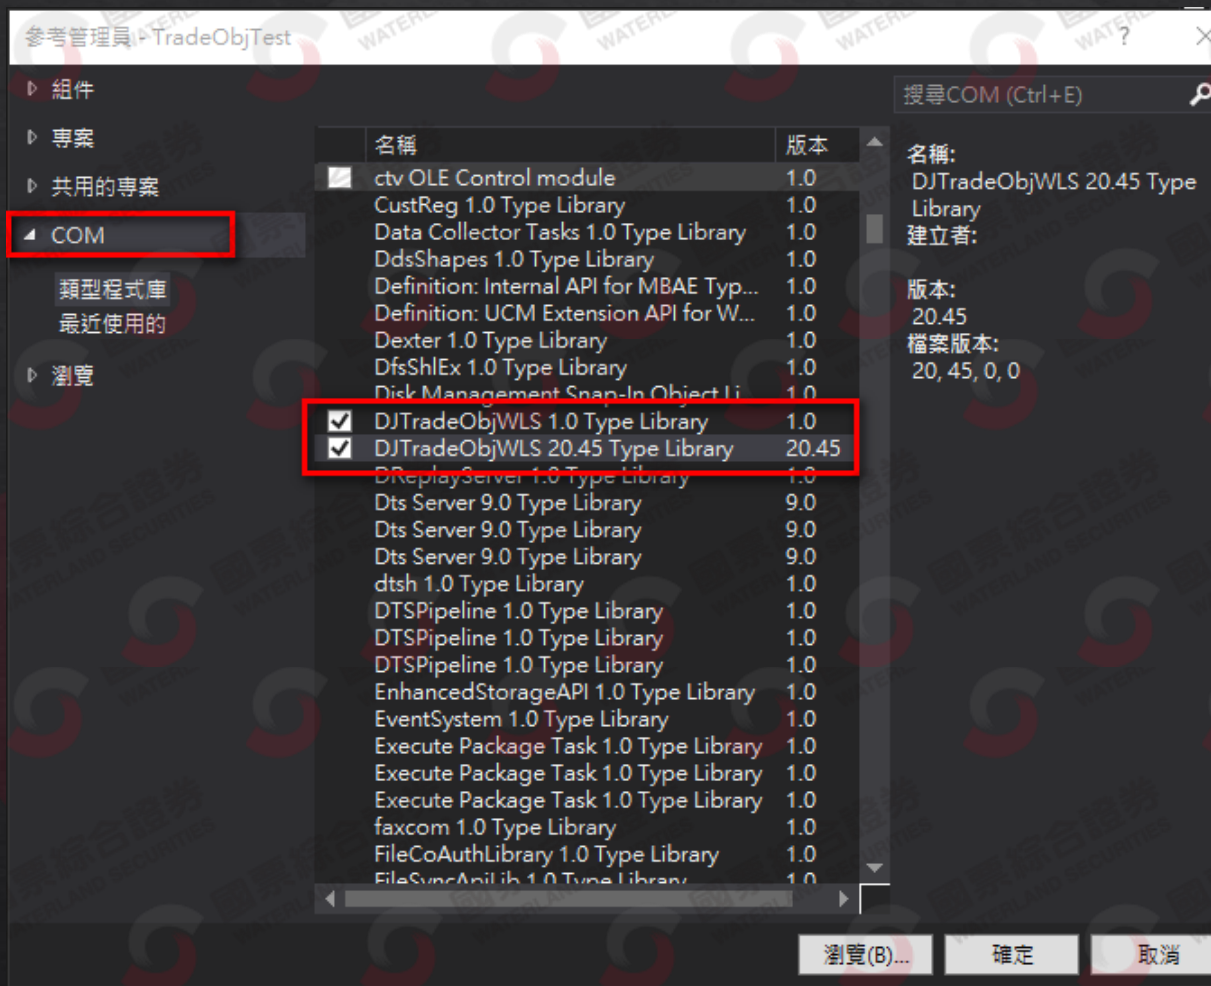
參考管理員 - TradeObjTest

?

組件
專案
共用的專案
COM
類型程式庫
最近使用的
瀏覽

| 名稱 | 版本 |
|---|---|
| ctv OLE Control module | 1.0 |
| CustReg 1.0 Type Library | 1.0 |
| Data Collector Tasks 1.0 Type Library | 1.0 |
| DdsShapes 1.0 Type Library | 1.0 |
| Definition: Internal API for MBAE Typ... | 1.0 |
| Definition: UCM Extension API for W... | 1.0 |
| Dexter 1.0 Type Library | 1.0 |
| DfsShlEx 1.0 Type Library | 1.0 |
| Disk Management Snap-In Object Li... | 1.0 |
| DJTradeObjWLS 1.0 Type Library | 1.0 |
| DJTradeObjWLS 20.45 Type Library | 20.45 |
| DReplayServer 1.0 Type Library | 1.0 |
| Dts Server 9.0 Type Library | 9.0 |
| Dts Server 9.0 Type Library | 9.0 |
| Dts Server 9.0 Type Library | 9.0 |
| dtsh 1.0 Type Library | 1.0 |
| DTSPipeline 1.0 Type Library | 1.0 |
| DTSPipeline 1.0 Type Library | 1.0 |
| DTSPipeline 1.0 Type Library | 1.0 |
| EnhancedStorageAPI 1.0 Type Library | 1.0 |
| EventSystem 1.0 Type Library | 1.0 |
| Execute Package Task 1.0 Type Library | 1.0 |
| Execute Package Task 1.0 Type Library | 1.0 |
| Execute Package Task 1.0 Type Library | 1.0 |
| faxcom 1.0 Type Library | 1.0 |
| FileCoAuthLibrary 1.0 Type Library | 1.0 |
| FileSyncApiLib 1.0 Type Library | 1.0 |

搜尋COM (Ctrl+E)

名稱:
DJTradeObjWLS 20.45 Type Library
建立者:

版本:
20.45
檔案版本:
20, 45, 0, 0

瀏覽(B)...
確定
取消